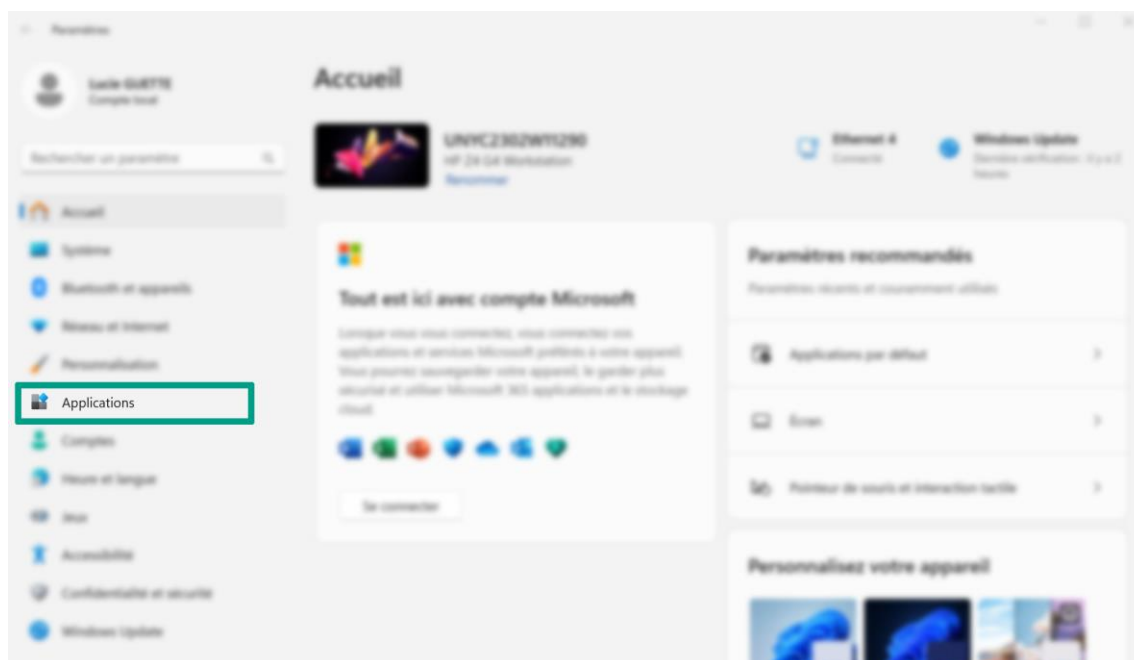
Paramètres

Lucie GUETTE
Compte local

Rechercher un paramètre

Accueil
Système
Bluetooth et appareils
Réseau et Internet
Personnalisation
Applications
Comptes
Heure et langue
Jeux
Accessibilité
Confidentialité et sécurité
Windows Update

Accueil

UNYC2302W11290
HP Z4 G4 Workstation
Renommer

Ethernet 4
Connecté

Windows Update
Dernière vérification : il y a 2 heures

Tout est ici avec compte Microsoft

Lorsque vous vous connectez, vous connectez vos applications et services Microsoft préférés à votre appareil. Vous pourrez sauvegarder votre appareil, le garder plus sécurisé et utiliser Microsoft 365 applications et le stockage cloud.

Se connecter

Paramètres recommandés
Paramètres récents et couramment utilisés

Applications par défaut
Écran
Pointeur de souris et interaction tactile

Personnalisez votre appareil